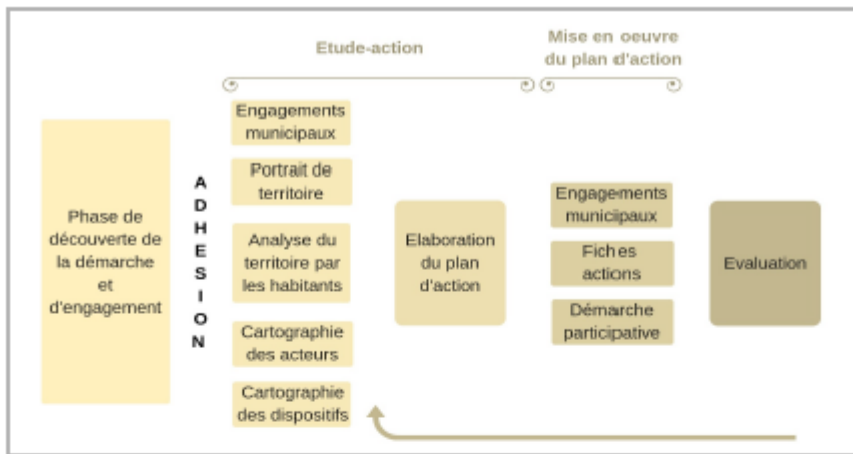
Etude-action

Mise en oeuvre du plan d'action

Phase de découverte de la démarche et d'engagement

A
D
H
E
S
I
O
N

Engagements municipaux

Portrait de territoire

Analyse du territoire par les habitants

Cartographie des acteurs

Cartographie des dispositifs

Elaboration du plan d'action

Engagements municipaux

Fiches actions

Démarche participative

Evaluation